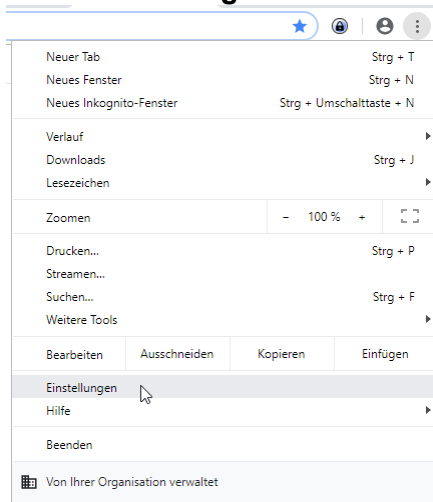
Neuer Tab Strg + T
Neues Fenster Strg + N
Neues Inkognito-Fenster Strg + Umschalttaste + N

Verlauf
Downloads Strg + J
Lesezeichen

Zoomen − 100 % +

Drucken... Strg + P
Streamen...
Suchen... Strg + F
Weitere Tools

Bearbeiten Ausschneiden Kopieren Einfügen

Einstellungen
Hilfe

Beenden

Von Ihrer Organisation verwaltet